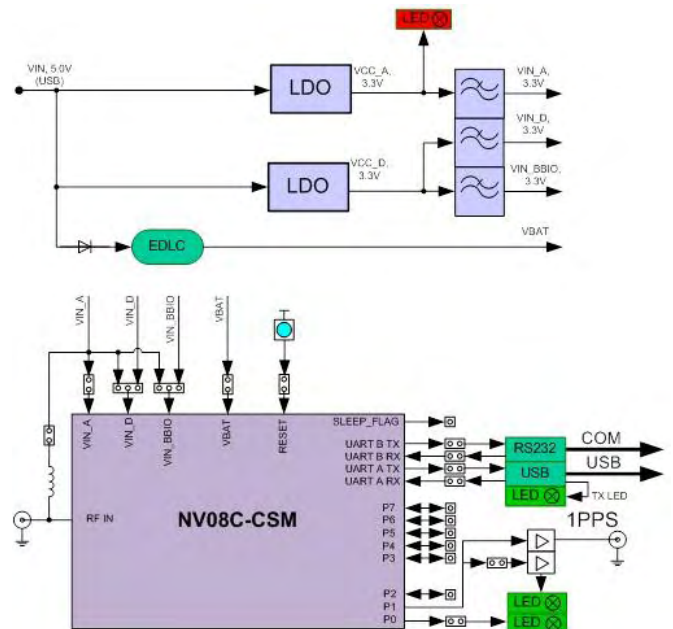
LED

VIN, 5.0V (USB)

LDO

VCC_A, 3.3V

VIN_A, 3.3V

VIN_D, 3.3V

LDO

VCC_D, 3.3V

VIN_BBIO, 3.3V

EDLC

VBAT

VIN_A

VIN_D

VIN_BBIO

VBAT

VIN_A

VIN_D

VIN_BBIO

VBAT

RESET

SLEEP_FLAG

UART B TX

UART B RX

UART A TX

UART A RX

RS232

COM

USB

USB

LED

TX LED

RF IN

NV08C-CSM

P7

P6

P5

P4

P3

1PPS

P2

P1

P0

LED

LED